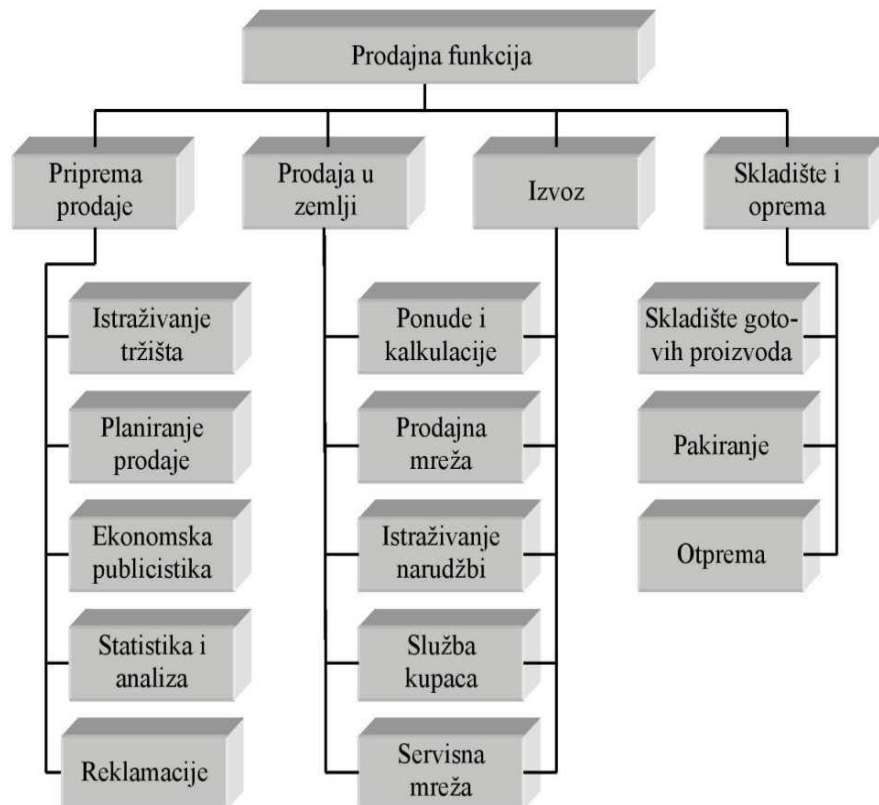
Prodajna funkcija

Priprema prodaje

Prodaja u zemlji

Izvoz

Skladište i oprema

Istraživanje tržišta

Planiranje prodaje

Ekonomska publicistika

Statistika i analiza

Reklamacije

Ponude i kalkulacije

Prodajna mreža

Istraživanje narudžbi

Služba kupaca

Servisna mreža

Skladište gotovih proizvoda

Pakiranje

Otprema